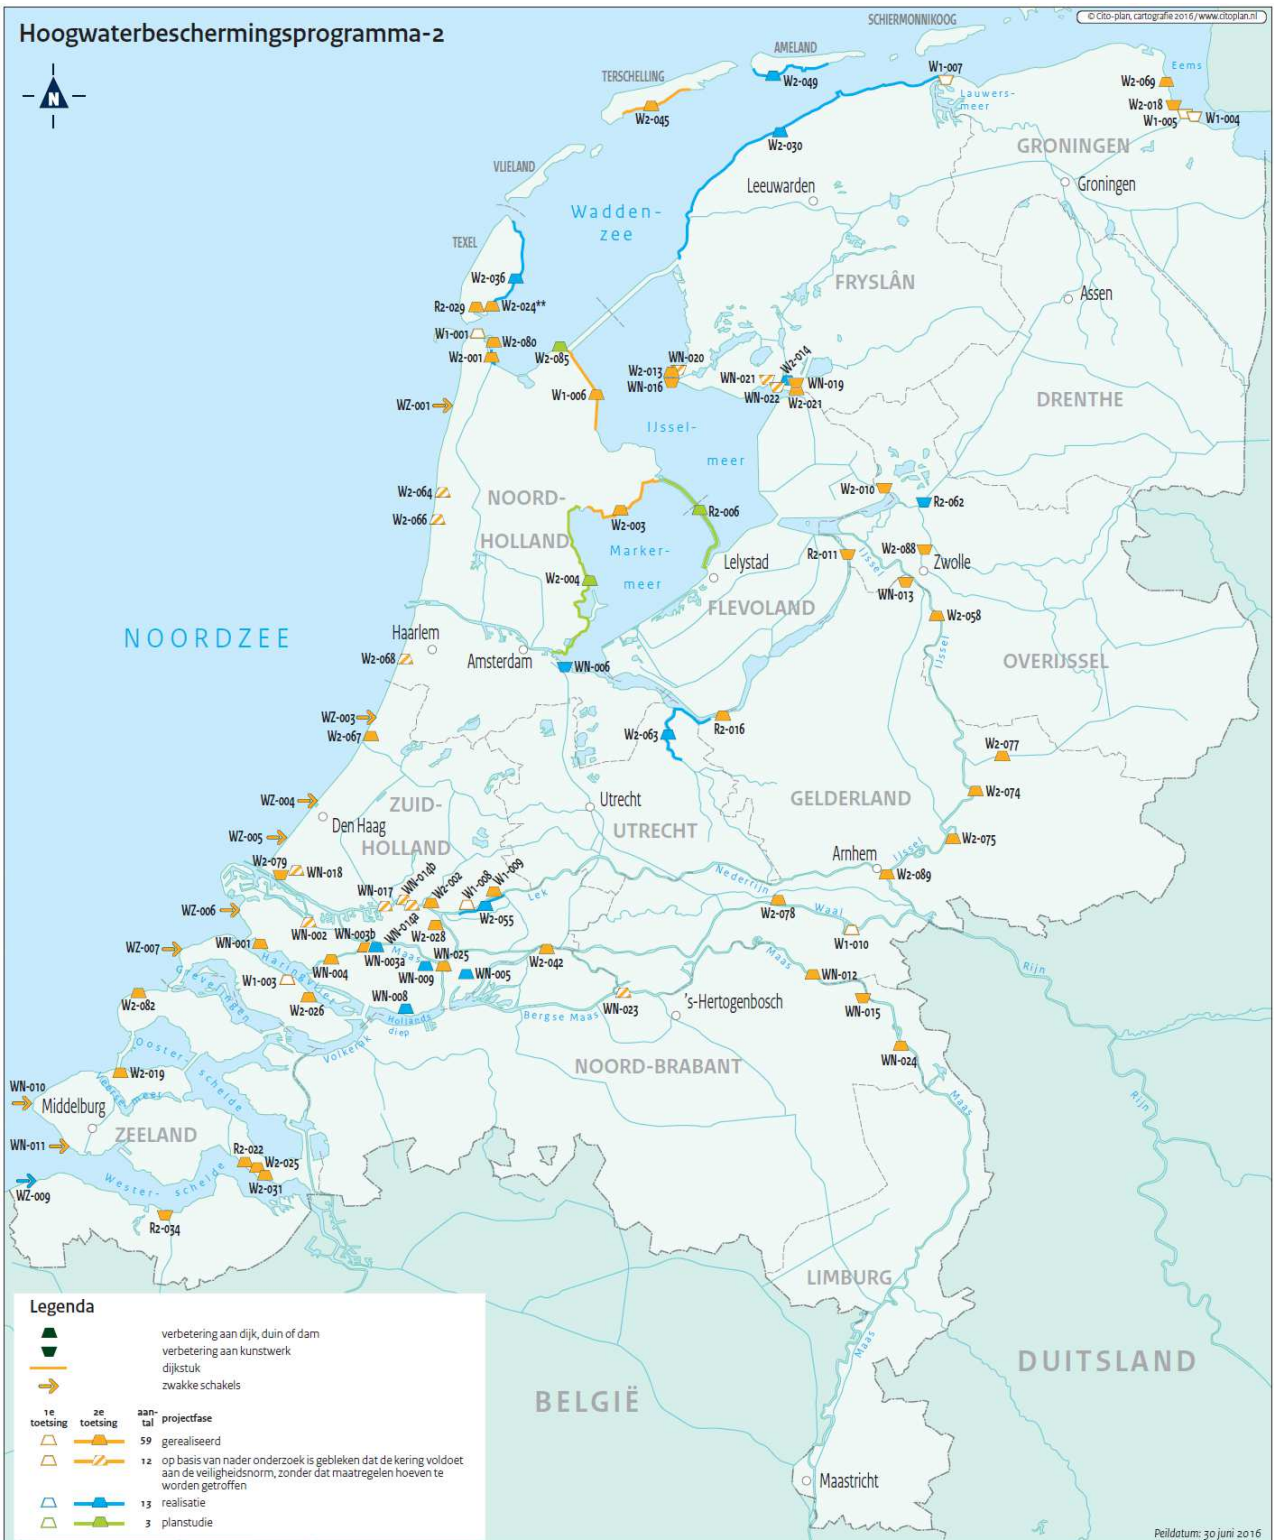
Hoogwaterbeschermingsprogramma-2

© Cito-plan, cartografie 2016 / www.citoplan.nl

N

SCHIERMONNIKOOG
AMELAND
TERSCHELLING
VLIELAND
TEXEL

W2-049
W1-007
W2-069
Eems
W2-018
W1-005
W1-004
Lauwers-meer
W2-045
W2-030
GRONINGEN
Groningen
Leeuwarden
Wadden-zee
FRYSLÂN
Assen
W2-036
R2-029
W2-024**
W1-001
W2-080
W2-001
W2-085
W2-013
WN-016
WN-020
WN-021
WN-022
W2-014
WN-019
W2-021
W1-006
DRENTHE
WZ-001
IJssel-
meer
W2-064
W2-066
NOORD-
HOLLAND
W2-003
R2-006
W2-010
R2-062
Marker-
meer
Lelystad
R2-011
W2-088
Zwolle
IJssel
W2-004
WN-013
FLEVOLAND
W2-058
NOORDZEE
Haarlem
W2-068
Amsterdam
WN-006
OVERIJSSEL
IJssel
WZ-003
W2-067
W2-063
R2-016
W2-077
WZ-004
ZUID-
HOLLAND
Den Haag
Utrecht
UTRECHT
GELDERLAND
W2-074
WZ-005
W2-075
W2-079
WN-018
Arnhem
IJssel
W2-089
WN-017
WN-014b
W2-002
W1-008
W1-009
Lek
Nederrijn
WZ-006
WN-002
WN-003b
WN-014a
W2-055
W2-078
Waal
W2-028
W1-010
WZ-007
WN-001
WN-003a
Maas
WN-025
W2-042
Haringvliet
WN-004
WN-009
WN-005
Maas
WN-012
W1-003
Rijn
W2-082
Grevelingen
W2-026
WN-008
Hollands diep
WN-023
's-Hertogenbosch
WN-015
Bergse Maas
Volkerak
NOORD-BRABANT
WN-024
Ooster-
schelde
W2-019
Veerse meer
WN-010
Middelburg
Maas
Rijn
ZEELAND
WN-011
R2-022
W2-025
W2-031
WZ-009
Wester-
schelde
R2-034
LIMBURG
DUITSLAND
BELGIË
Maas
Maastricht

Legenda
verbetering aan dijk, duin of dam
verbetering aan kunstwerk
dijkstuk
zwakke schakels

| 1e toetsing | 2e toetsing | aantal | projectfase |
|---|---|---|---|
| | | 59 | gerealiseerd |
| | | 12 | op basis van nader onderzoek is gebleken dat de kering voldoet aan de veiligheidsnorm, zonder dat maatregelen hoeven te worden getroffen |
| | | 13 | realisatie |
| | | 3 | planstudie |

Peildatum: 30 juni 2016